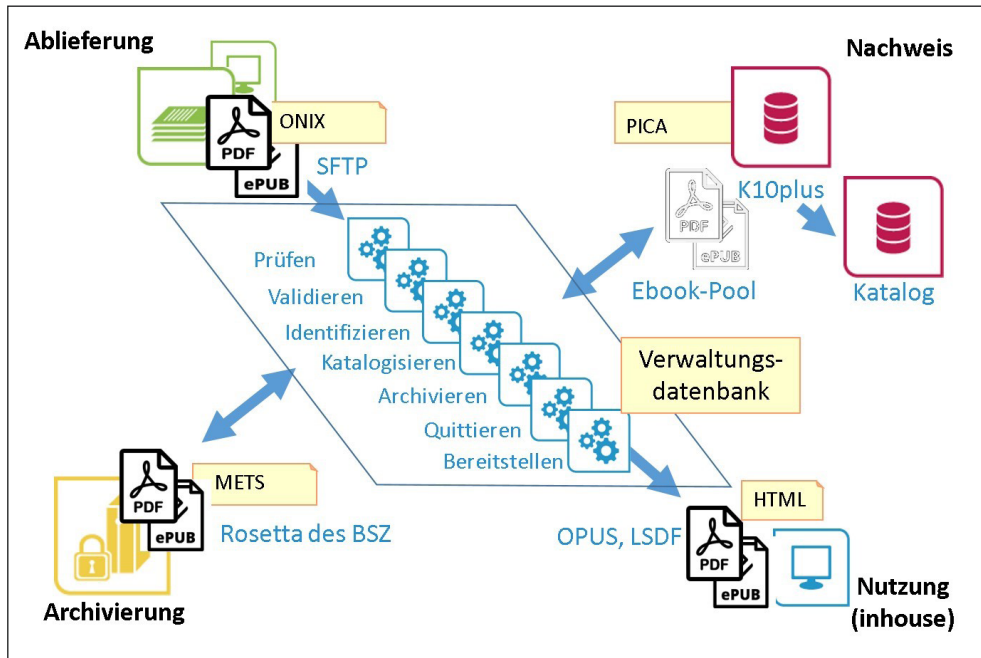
Ablieferung

PDF
ePUB
ONIX
SFTP

Nachweis

PICA
K10plus
PDF
ePUB
Ebook-Pool
Katalog

Prüfen
Validieren
Identifizieren
Katalogisieren
Archivieren
Quittieren
Bereitstellen

Verwaltungs-
datenbank

PDF
ePUB
METS
Rosetta des BSZ
Archivierung

HTML
OPUS, LSDF
PDF
ePUB
Nutzung
(inhouse)